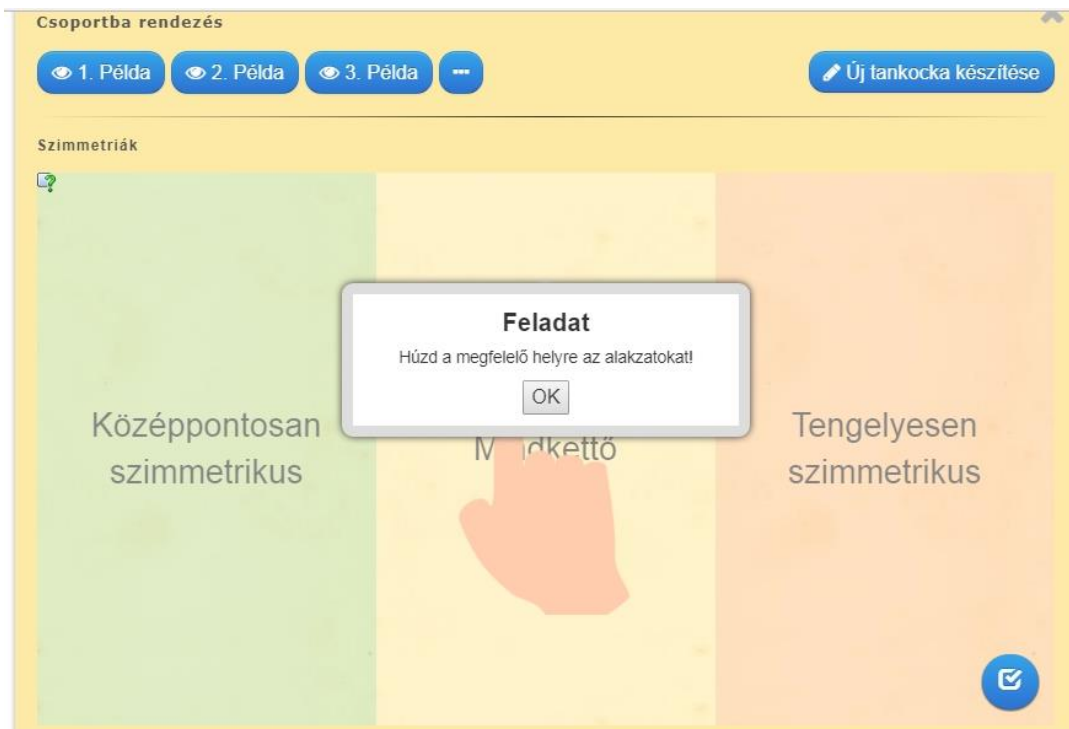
Csoportba rendezés

1. Példa 2. Példa 3. Példa ···

Új tankocka készítése

Szimmetriák

Feladat

Húzd a megfelelő helyre az alakzatokat!

OK

Középpontosan szimmetrikus

M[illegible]dkettő

Tengelyesen szimmetrikus